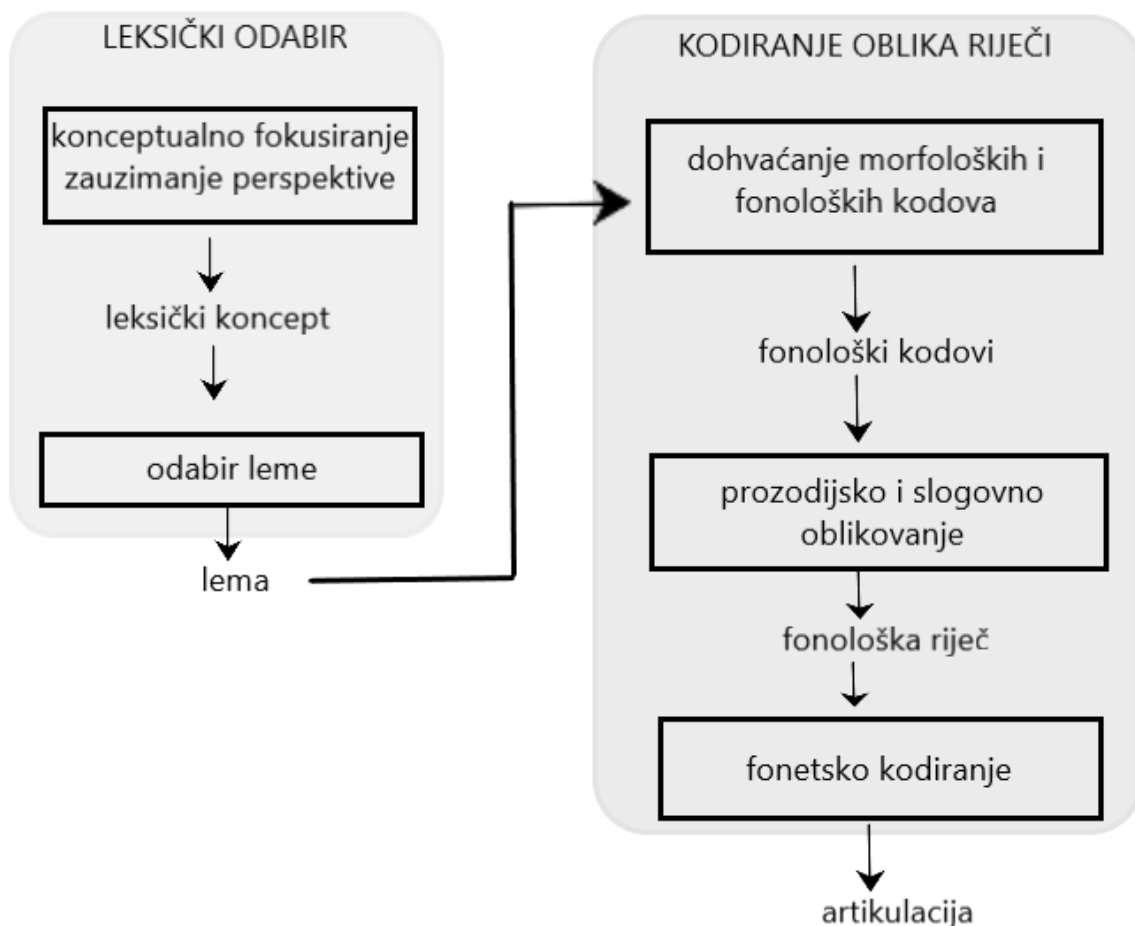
LEKSIČKI ODABIR

konceptualno fokusiranje
zauzimanje perspektive

leksički koncept

odabir leme

lema

KODIRANJE OBLIKA RIJEČI

dohvaćanje morfoloških i fonoloških kodova

fonološki kodovi

prozodijsko i slogovno oblikovanje

fonološka riječ

fonetsko kodiranje

artikulacija